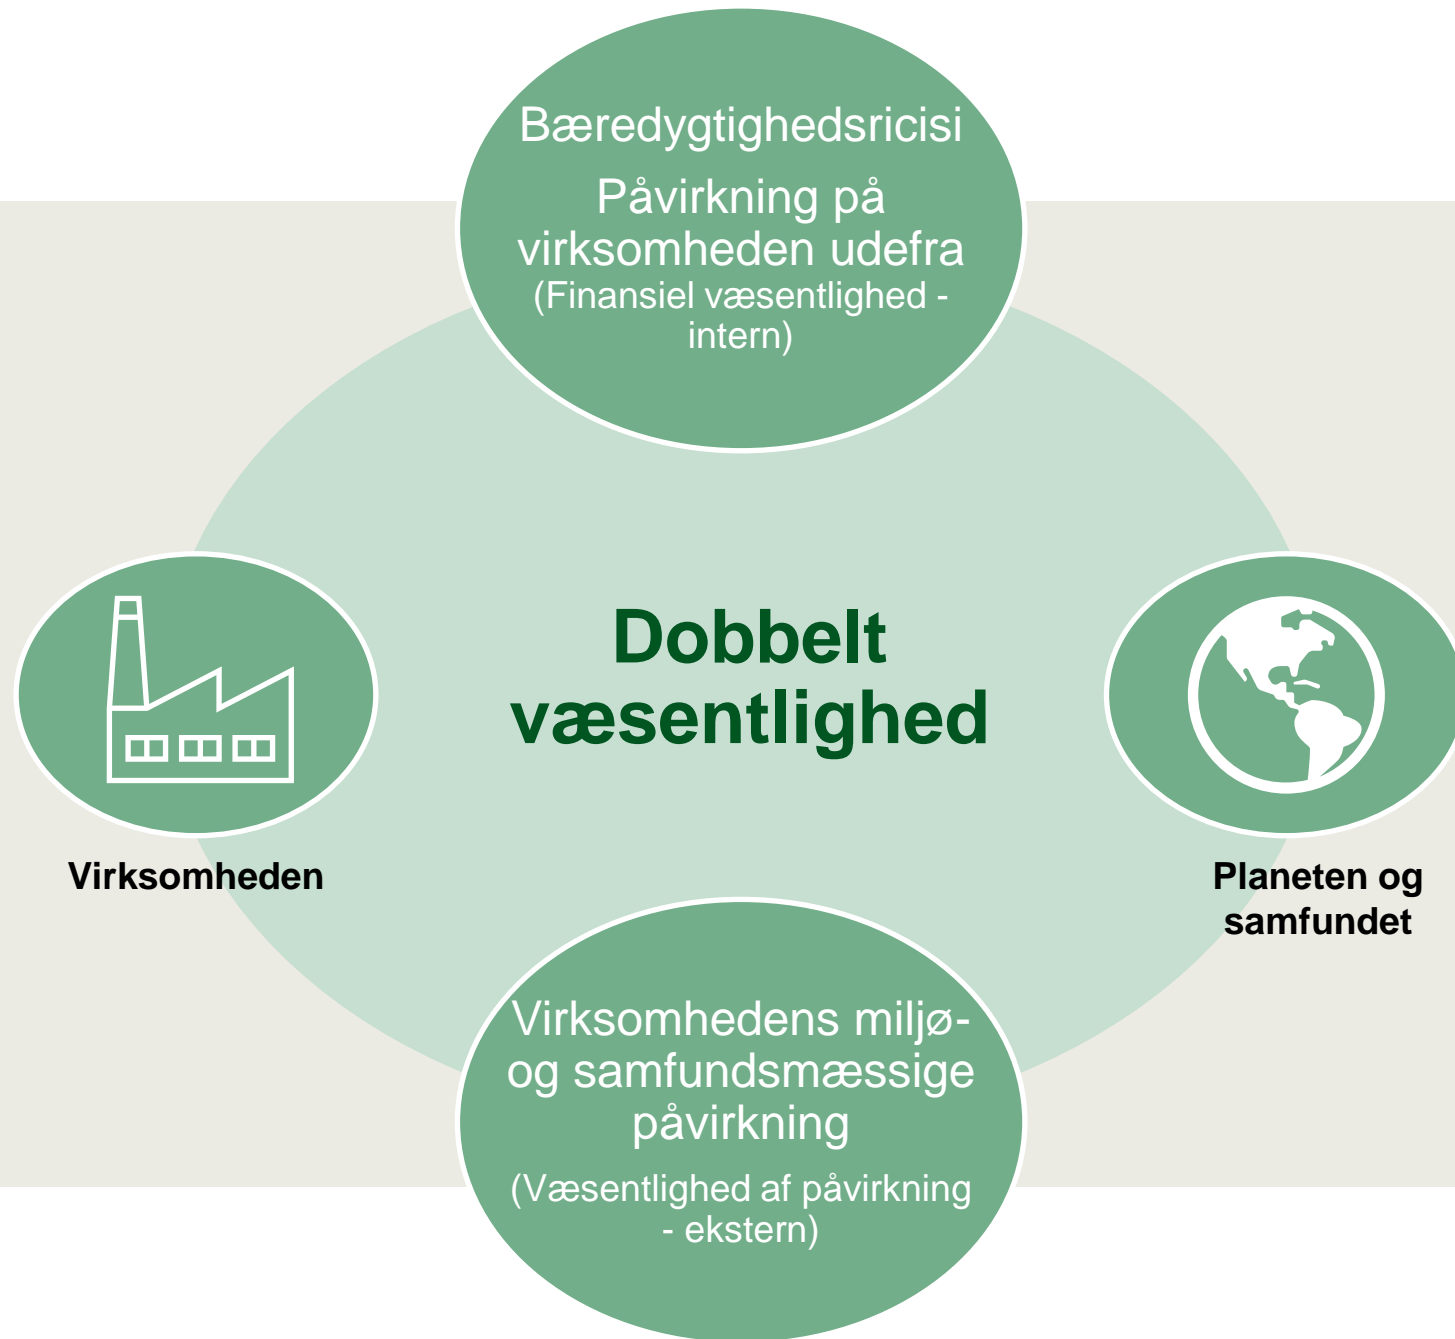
Bæredygtighedsricisi

Påvirkning på virksomheden udefra
(Finansiel væsentlighed - intern)

Dobbelt væsentlighed

Virksomheden

Planeten og samfundet

Virksomhedens miljø- og samfundsmæssige påvirkning

(Væsentlighed af påvirkning - ekstern)